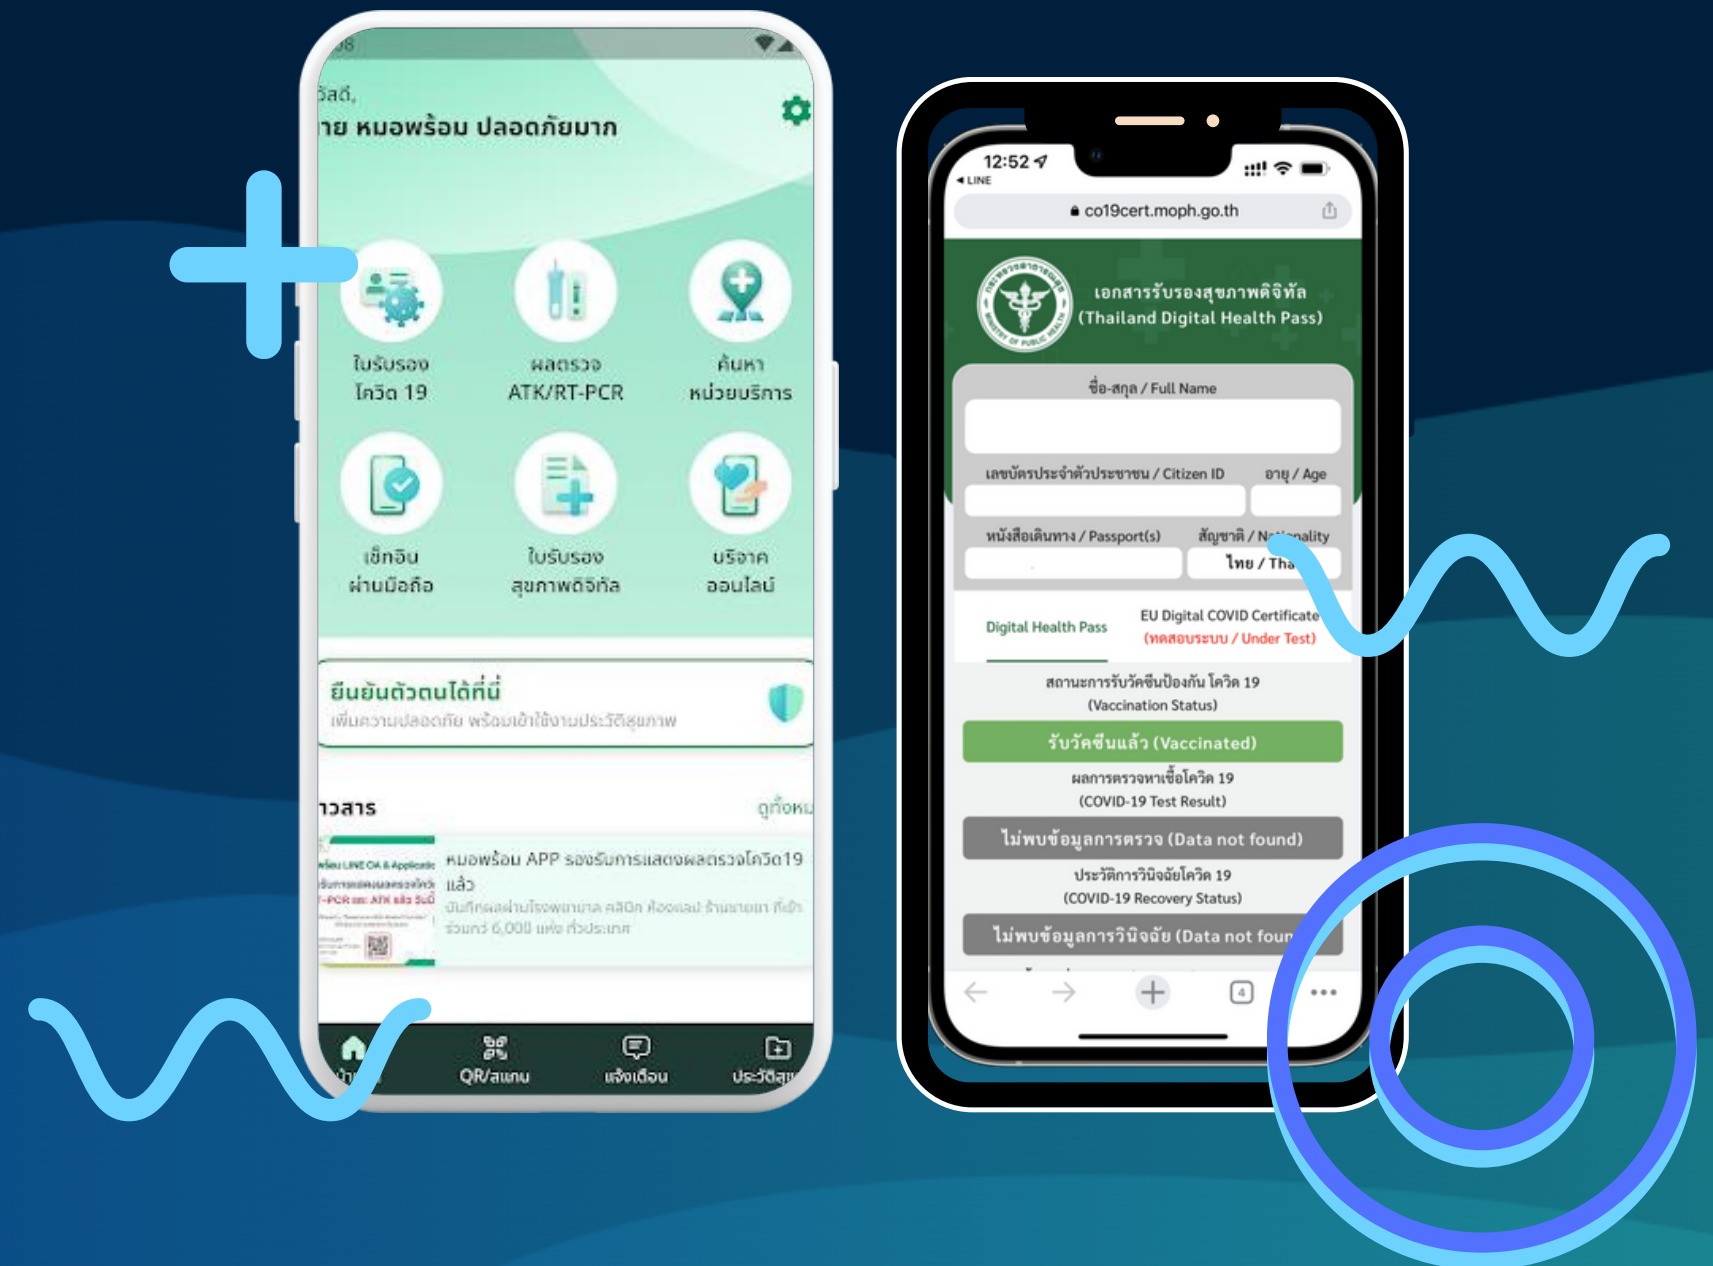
วัสดี,
าย หมอพร้อม ปลอดภัยมาก

ใบรับรอง โควิด 19

ผลตรวจ ATK/RT-PCR

ค้นหา หน่วยบริการ

เช็กอิน ผ่านมือถือ

ใบรับรอง สุขภาพดิจิทัล

บริจาค ออนไลน์

ยืนยันตัวตนได้ที่นี่
เพิ่มความปลอดภัย พร้อมเข้าใช้งานประวัติสุขภาพ

่าวสาร

ดูทั้งหม

หมอพร้อม APP รองรับการแสดงผลตรวจโควิด19 แล้ว
บันทึกผลผ่านโรงพยาบาล คลินิก ห้องแล็บ ร้านขายยา ที่เข้าร่วมกว่า 6,000 แห่ง ทั่วประเทศ

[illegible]

QR/สแกน

แจ้งเตือน

ประวัติสุ

12:52
LINE
co19cert.moph.go.th

เอกสารรับรองสุขภาพดิจิทัล
(Thailand Digital Health Pass)

ชื่อ-สกุล / Full Name

เลขบัตรประจำตัวประชาชน / Citizen ID

อายุ / Age

หนังสือเดินทาง / Passport(s)

สัญชาติ / N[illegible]ality

ไทย / Tha

Digital Health Pass

EU Digital COVID Certificate
(ทดสอบระบบ / Under Test)

สถานะการรับวัคซีนป้องกัน โควิด 19
(Vaccination Status)

รับวัคซีนแล้ว (Vaccinated)

ผลการตรวจหาเชื้อโควิด 19
(COVID-19 Test Result)

ไม่พบข้อมูลการตรวจ (Data not found)

ประวัติการวินิจฉัยโควิด 19
(COVID-19 Recovery Status)

ไม่พบข้อมูลการวินิจฉัย (Data not foun

4